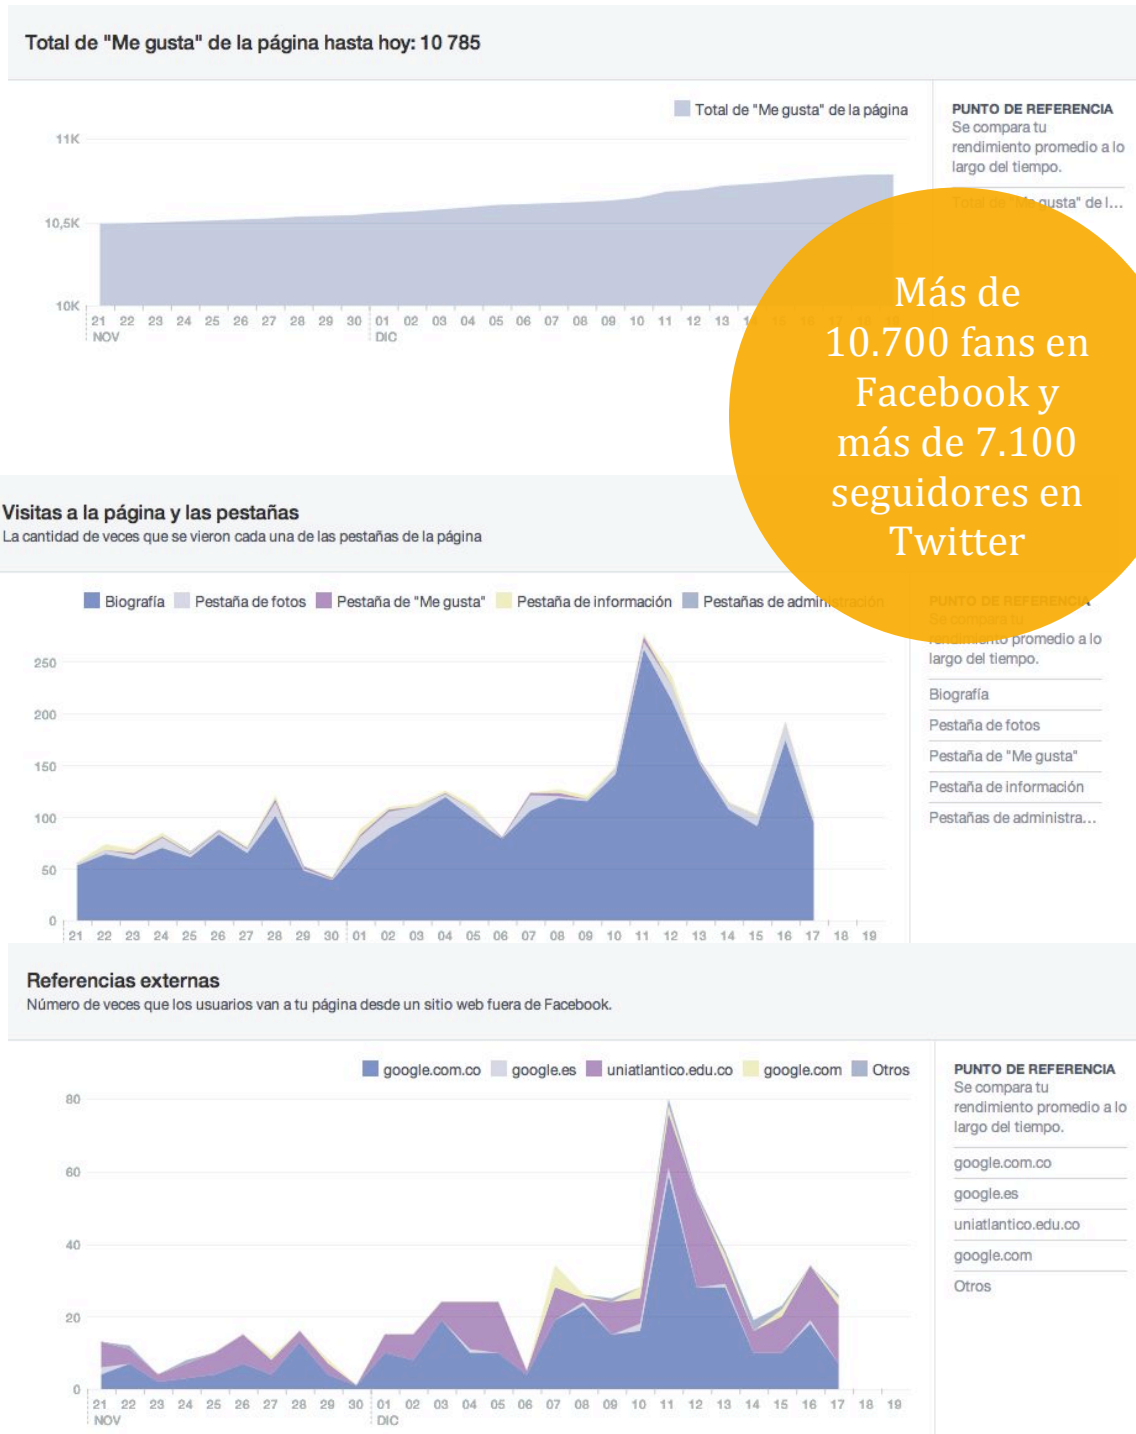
Total de "Me gusta" de la página hasta hoy: 10 785

Total de "Me gusta" de la página

11K
10,5K
10K

21 22 23 24 25 26 27 28 29 30 01 02 03 04 05 06 07 08 09 10 11 12 13 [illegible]
NOV DIC

PUNTO DE REFERENCIA
Se compara tu rendimiento promedio a lo largo del tiempo.

Total de "Me gusta" de l...

Más de 10.700 fans en Facebook y más de 7.100 seguidores en Twitter

Visitas a la página y las pestañas
La cantidad de veces que se vieron cada una de las pestañas de la página

Biografía Pestaña de fotos Pestaña de "Me gusta" Pestaña de información Pestañas de administración

250
200
150
100
50
0

21 22 23 24 25 26 27 28 29 30 01 02 03 04 05 06 07 08 09 10 11 12 13 14 15 16 17 18 19

PUNTO DE REFERENCIA
Se compara tu rendimiento promedio a lo largo del tiempo.

Biografía
Pestaña de fotos
Pestaña de "Me gusta"
Pestaña de información
Pestañas de administra...

Referencias externas
Número de veces que los usuarios van a tu página desde un sitio web fuera de Facebook.

google.com.co google.es uniatlantico.edu.co google.com Otros

80
60
40
20
0

21 22 23 24 25 26 27 28 29 30 01 02 03 04 05 06 07 08 09 10 11 12 13 14 15 16 17 18 19
NOV DIC

PUNTO DE REFERENCIA
Se compara tu rendimiento promedio a lo largo del tiempo.

google.com.co
google.es
uniatlantico.edu.co
google.com
Otros